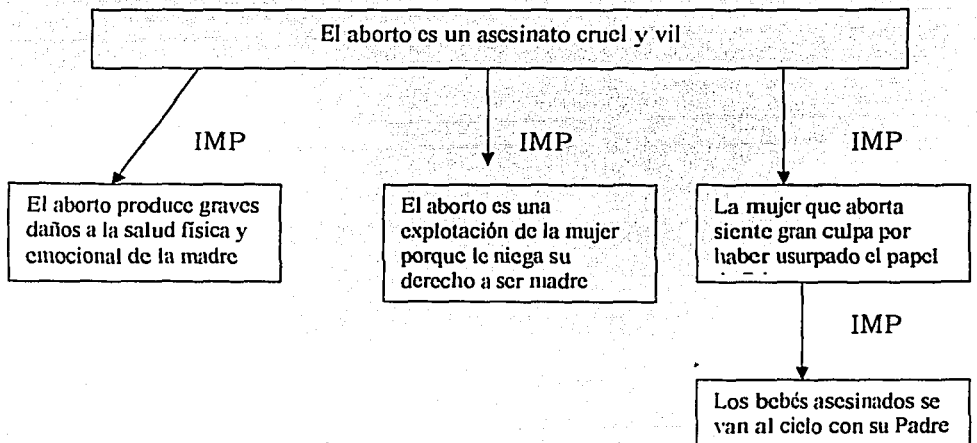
El aborto es un asesinato cruel y vil

IMP

IMP

IMP

El aborto produce graves daños a la salud física y emocional de la madre

El aborto es una explotación de la mujer porque le niega su derecho a ser madre

La mujer que aborta siente gran culpa por haber usurpado el papel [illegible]

IMP

Los bebés asesinados se van al cielo con su Padre